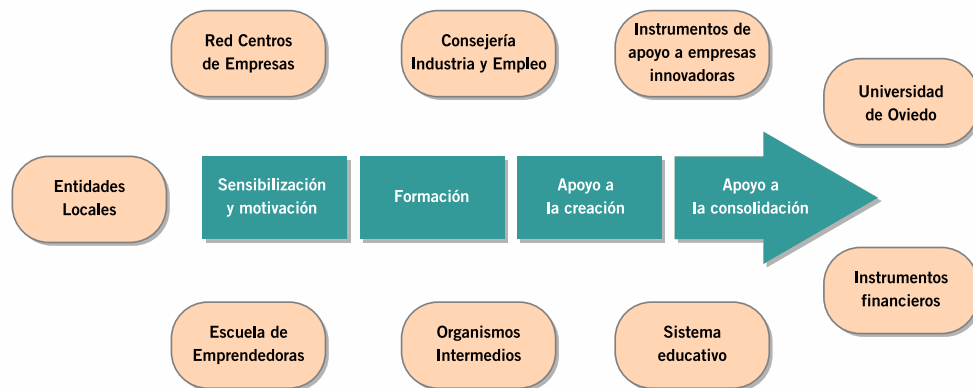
Red Centros de Empresas

Consejería Industria y Empleo

Instrumentos de apoyo a empresas innovadoras

Universidad de Oviedo

Entidades Locales

Sensibilización y motivación

Formación

Apoyo a la creación

Apoyo a la consolidación

Instrumentos financieros

Escuela de Emprendedoras

Organismos Intermedios

Sistema educativo